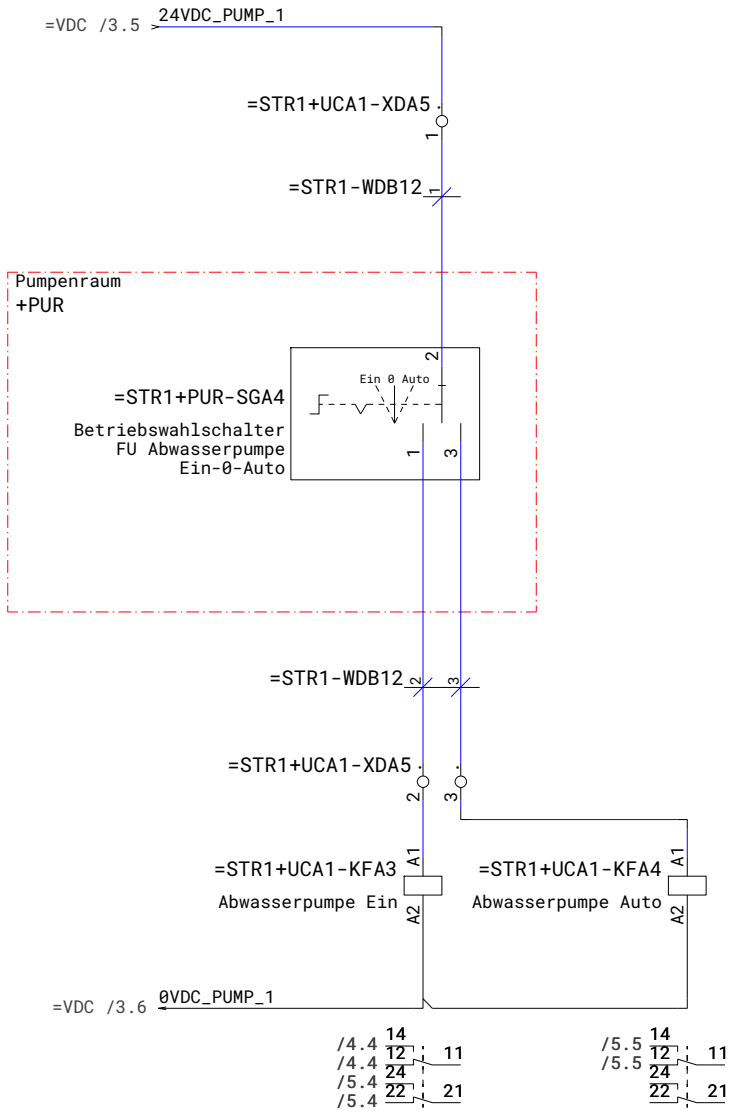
=VDC /3.5 24VDC_PUMP_1

=STR1+UCA1-XDA5
1

=STR1-WDB12
1

Pumpenraum
+PUR

2
=STR1+PUR-SGA4
Ein 0 Auto
Betriebswahlschalter
FU Abwasserpumpe
Ein-0-Auto
1
3

=STR1-WDB12
2
3

=STR1+UCA1-XDA5
2
3

=STR1+UCA1-KFA3
A1
Abwasserpumpe Ein
A2

=STR1+UCA1-KFA4
A1
Abwasserpumpe Auto
A2

=VDC /3.6 0VDC_PUMP_1

/4.4 14
/4.4 12 11
24
/5.4 22 21
/5.4

/5.5 14
/5.5 12 11
24
22 21